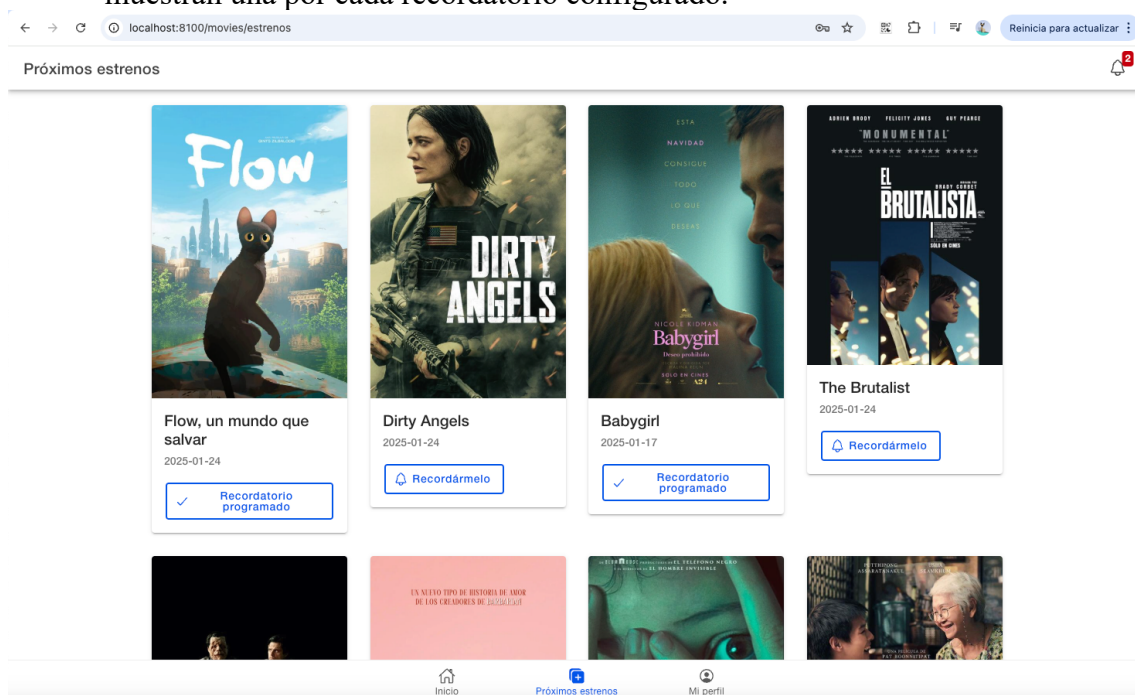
muestran una por cada recordatorio configurado.

localhost:8100/movies/estrenos

Reinicia para actualizar

Próximos estrenos

2

Flow

Flow, un mundo que salvar
2025-01-24
Recordatorio programado

DIRTY ANGELS

Dirty Angels
2025-01-24
Recordármelo

ESTA NAVIDAD CONSIGUE TODO LO QUE DESEAS

NICOLE KIDMAN
Babygirl
Deseo prohibido
SOLO EN CINES

Babygirl
2025-01-17
Recordatorio programado

ADRIEN BRODY FELICITY JONES GUY PEARCE
"MONUMENTAL"
EL BRUTALISTA
SOLO EN CINES

The Brutalist
2025-01-24
Recordármelo

UN NUEVO TIPO DE HISTORIA DE AMOR DE LOS CREADORES DE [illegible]

EL TELÉFONO NEGRO
EL HOMBRE INVISIBLE

Inicio
Próximos estrenos
Mi perfil